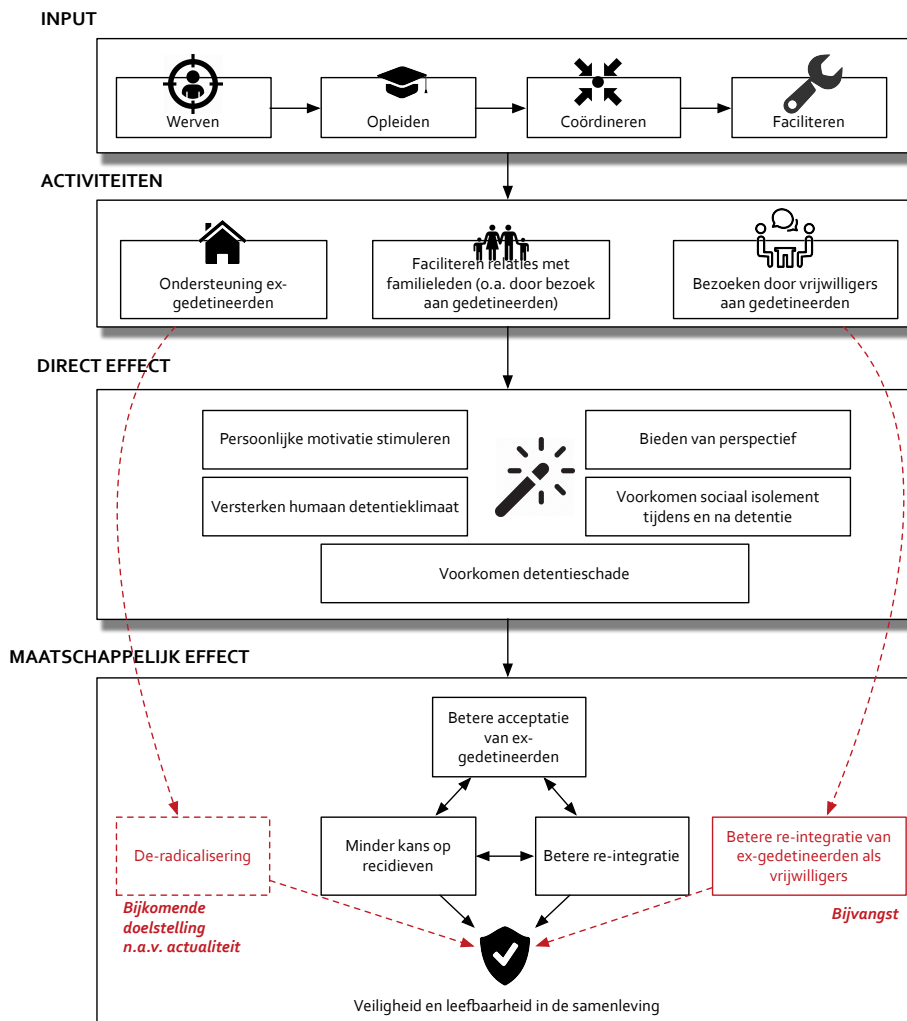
INPUT

Werven

Opleiden

Coördineren

Faciliteren

ACTIVITEITEN

Ondersteuning ex-gedetineerden

Faciliteren relaties met familieleden (o.a. door bezoek aan gedetineerden)

Bezoeken door vrijwilligers aan gedetineerden

DIRECT EFFECT

Persoonlijke motivatie stimuleren

Bieden van perspectief

Versterken humaan detentieklimaat

Voorkomen sociaal isolement tijdens en na detentie

Voorkomen detentieschade

MAATSCHAPPELIJK EFFECT

Betere acceptatie van ex-gedetineerden

De-radicalisering

Minder kans op recidieven

Betere re-integratie

Betere re-integratie van ex-gedetineerden als vrijwilligers

Bijkomende doelstelling n.a.v. actualiteit

Bijvangst

Veiligheid en leefbaarheid in de samenleving